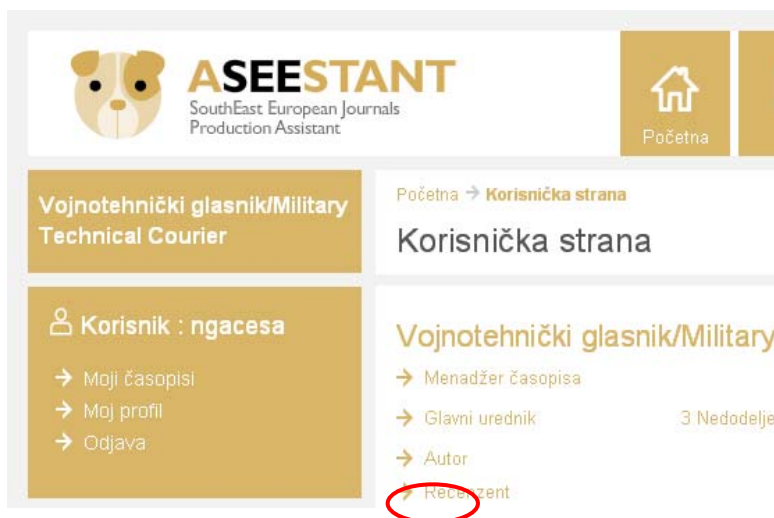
ASEESTANT
SouthEast European Journals Production Assistant

Početna

Vojnotehnički glasnik/Military Technical Courier

Korisnik : ngacesa

Moji časopisi
Moj profil
Odjava

Početna → Korisnička strana

Korisnička strana

Vojnotehnički glasnik/Military

Menadžer časopisa
Glavni urednik 3 Nedodelje
Autor
Recenzent